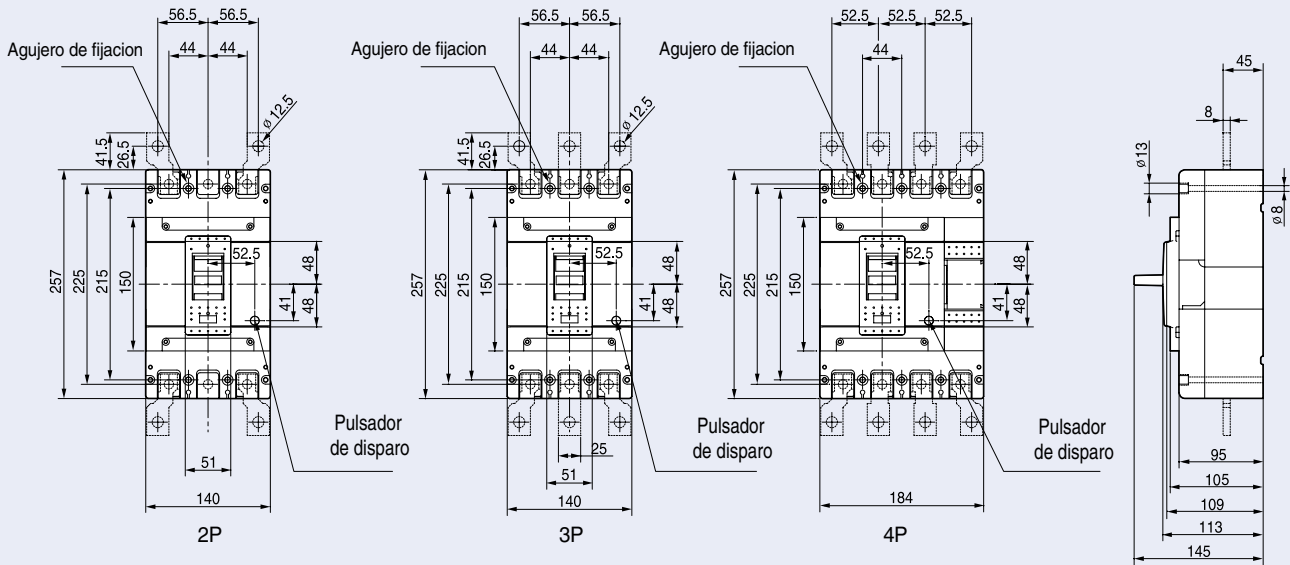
56.5 56.5
44 44
Agujero de fijacion
ø12.5
41.5
26.5
257
225
215
150
52.5
48
41
48
51
140
Pulsador de disparo
2P

56.5 56.5
44 44
Agujero de fijacion
ø12.5
41.5
26.5
257
225
215
150
52.5
48
41
48
25
51
140
Pulsador de disparo
3P

52.5 52.5 52.5
44
Agujero de fijacion
257
225
215
150
52.5
48
41
48
184
Pulsador de disparo
4P

45
8
ø13
ø8
95
105
109
113
145